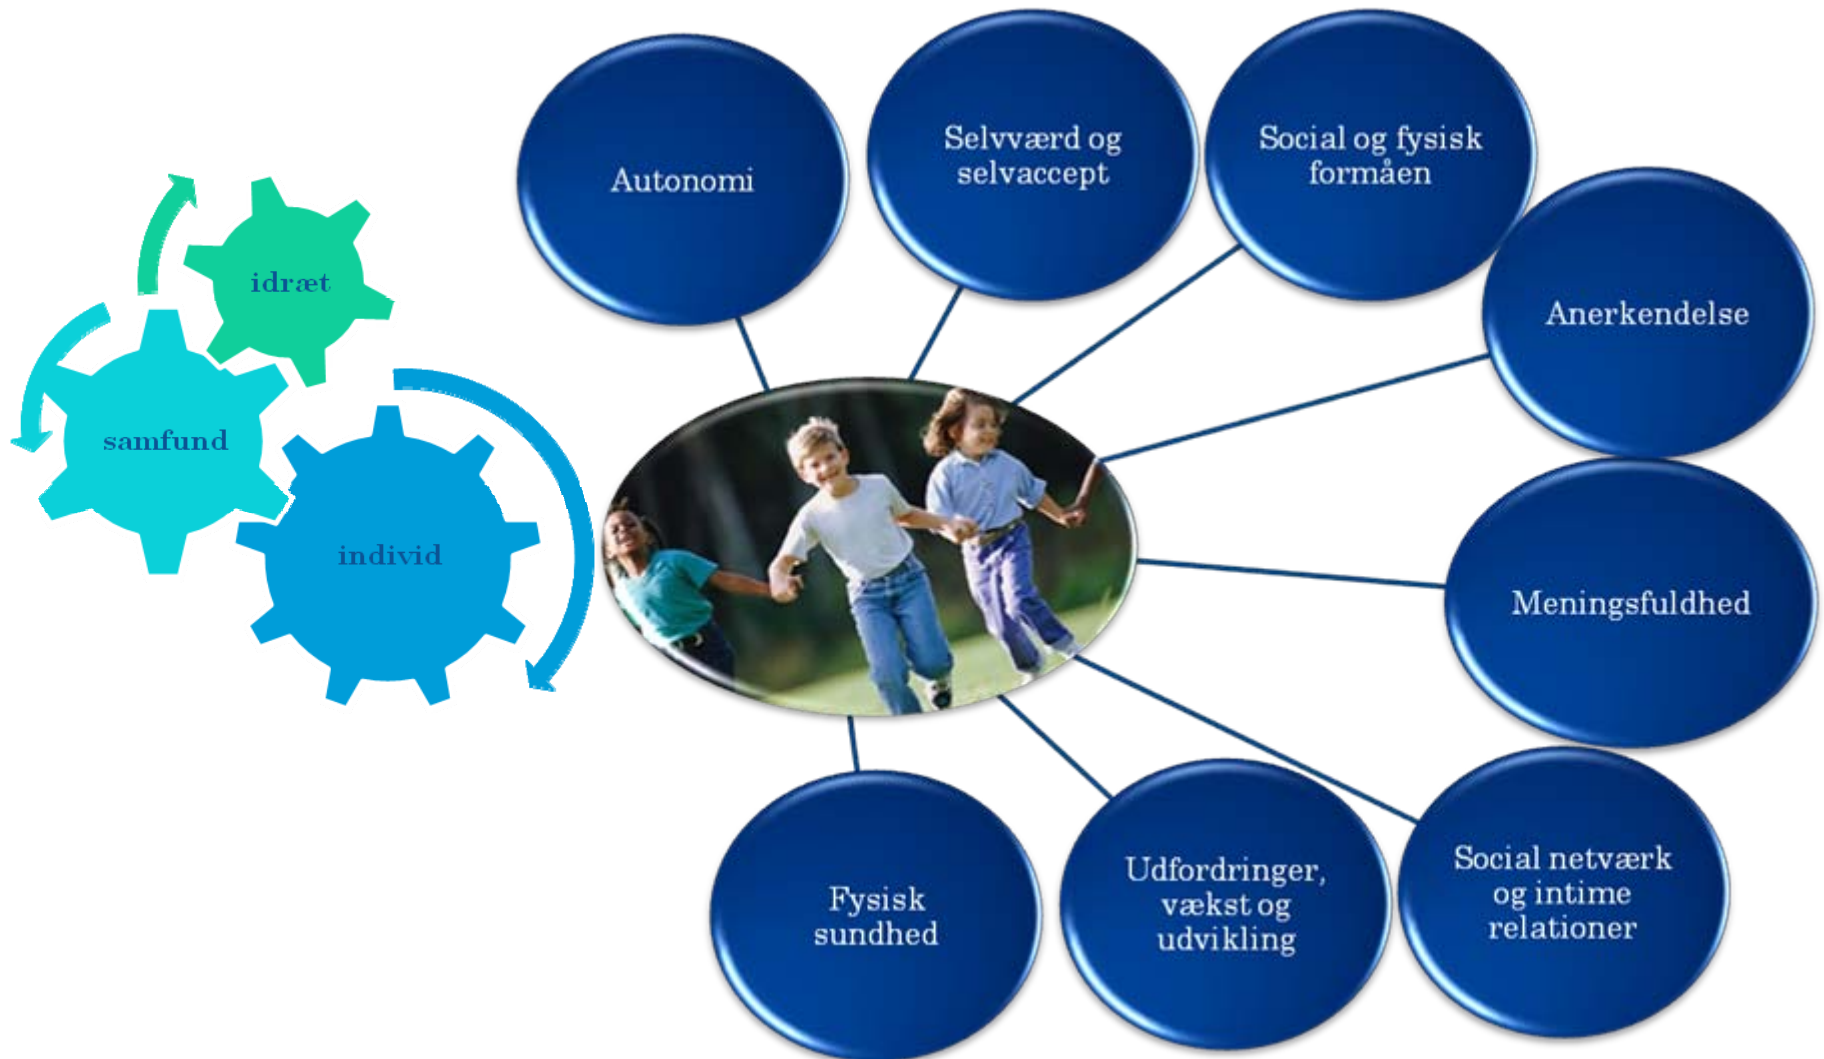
idræt

samfund

individ

Autonomi

Selvværd og selvaccept

Social og fysisk formåen

Anerkendelse

Meningsfuldhed

Social netværk og intime relationer

Udfordringer, vækst og udvikling

Fysisk sundhed